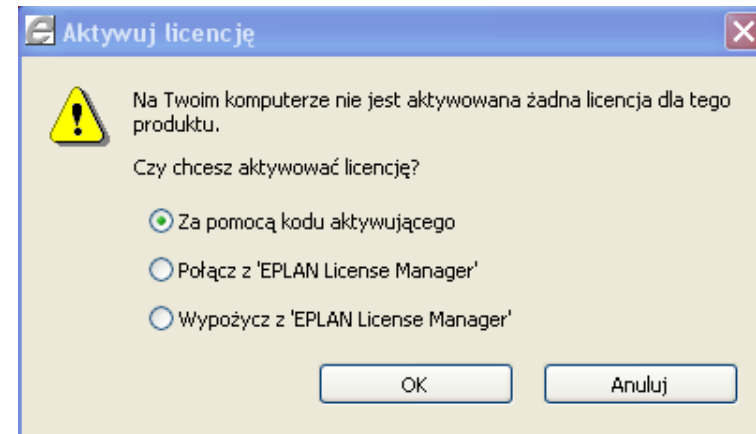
Aktywuj licencję

Na Twoim komputerze nie jest aktywowana żadna licencja dla tego produktu.

Czy chcesz aktywować licencję?

Za pomocą kodu aktywującego

Połącz z 'EPLAN License Manager'

Wypożycz z 'EPLAN License Manager'

OK

Anuluj